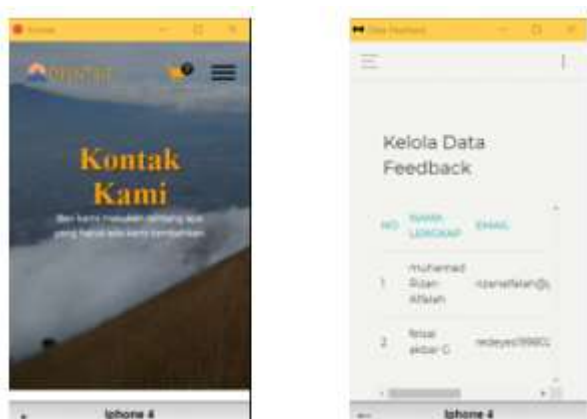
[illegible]

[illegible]

Kontak Kami

Beri kami masukan tentang apa yang harus kami tambahkan

Iphone 4

Data Feedback

Kelola Data Feedback

| NO | NAMA LENGKAP | EMAIL |
|---|---|---|
| 1 | muhamad Rizan Alfalah | rizanalfalah@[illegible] |
| 2 | faisal akbar C | redeyes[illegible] |

Iphone 4